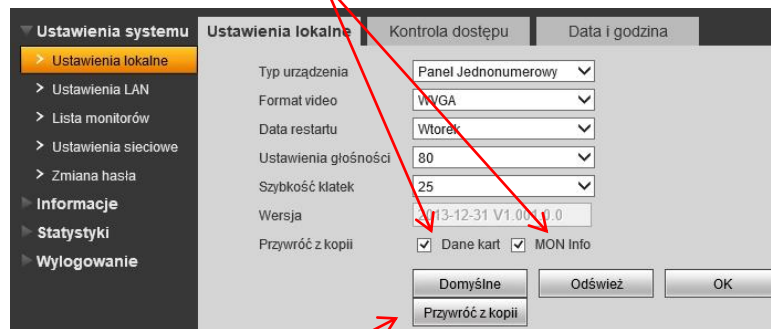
Ustawienia systemu
> Ustawienia lokalne
> Ustawienia LAN
> Lista monitorów
> Ustawienia sieciowe
> Zmiana hasła
Informacje
Statystyki
Wylogowanie

Ustawienia lokalne
Kontrola dostępu
Data i godzina

| | |
|---|---|
| Typ urządzenia | Panel Jednonumerowy |
| Format video | WVGA |
| Data restartu | Wtorek |
| Ustawienia głośności | 80 |
| Szybkość klatek | 25 |
| Wersja | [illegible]13-12-31 V1.00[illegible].0 |
| Przywróć z kopii | Dane kart MON Info |

Domyślne
Odśwież
OK
Przywróć z kopii